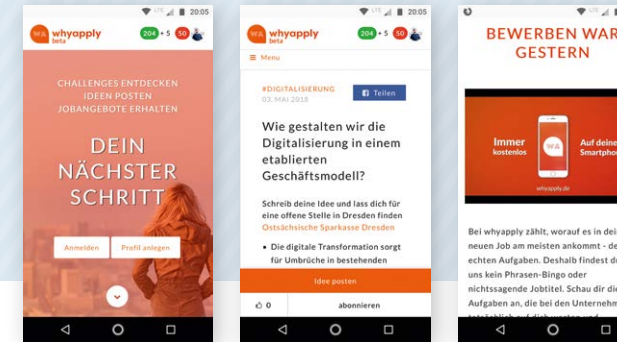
LTE 20:05
whyapply beta
204 + 5 50
CHALLENGES ENTDECKEN
IDEEN POSTEN
JOBANGEBOTE ERHALTEN
DEIN NÄCHSTER SCHRITT
Anmelden
Profil anlegen

LTE 20:05
whyapply beta
204 + 5 50
≡ Menu
#DIGITALISIERUNG
03. MAI 2018
Teilen
Wie gestalten wir die Digitalisierung in einem etablierten Geschäftsmodell?
Schreib deine Idee und lass dich für eine offene Stelle in Dresden finden Ostsächsische Sparkasse Dresden
• Die digitale Transformation sorgt für Umbrüche in bestehenden
Idee posten
0
abonnieren

LTE
BEWERBEN WAR GESTERN
Immer kostenlos
Auf deine Smartpho
whyapply.de
Bei whyapply zählt, worauf es in dei neuen Job am meisten ankommt - de echten Aufgaben. Deshalb findest du uns kein Phrasen-Bingo oder nichtssagende Jobtitel. Schau dir die Aufgaben an, die bei den Unternehm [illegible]